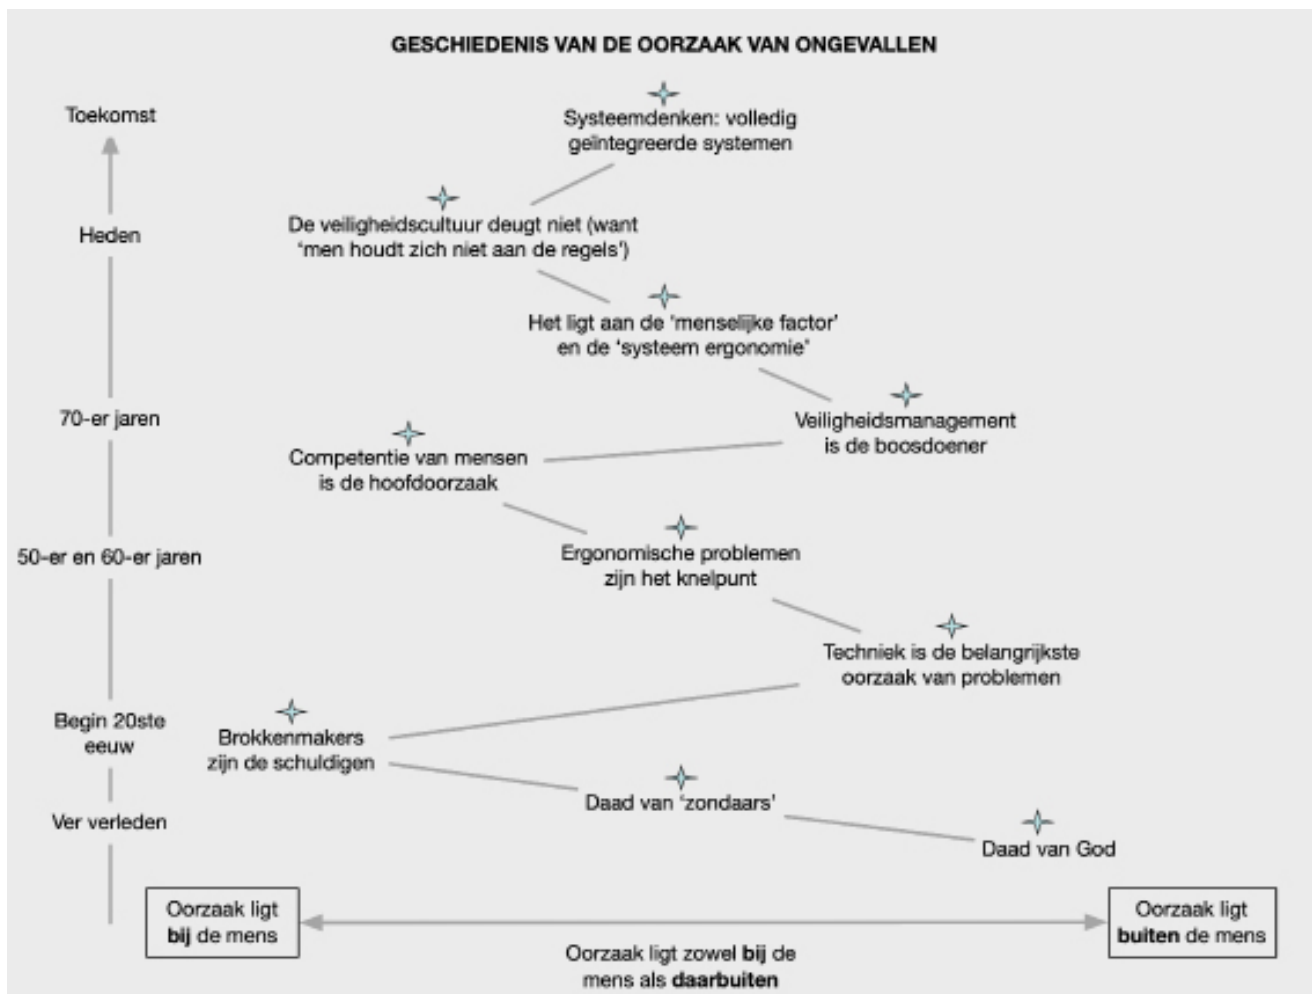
GESCHIEDENIS VAN DE OORZAAK VAN ONGEVALLEN

Toekomst

Heden

70-er jaren

50-er en 60-er jaren

Begin 20ste eeuw

Ver verleden

Systeemdenken: volledig geïntegreerde systemen

De veiligheidscultuur deugt niet (want 'men houdt zich niet aan de regels')

Het ligt aan de 'menselijke factor' en de 'systeem ergonomie'

Veiligheidsmanagement is de boosdoener

Competentie van mensen is de hoofdoorzaak

Ergonomische problemen zijn het knelpunt

Techniek is de belangrijkste oorzaak van problemen

Brokkenmakers zijn de schuldigen

Daad van 'zondaars'

Daad van God

Oorzaak ligt **bij** de mens

Oorzaak ligt **buiten** de mens

Oorzaak ligt zowel **bij** de mens als **daarbuiten**